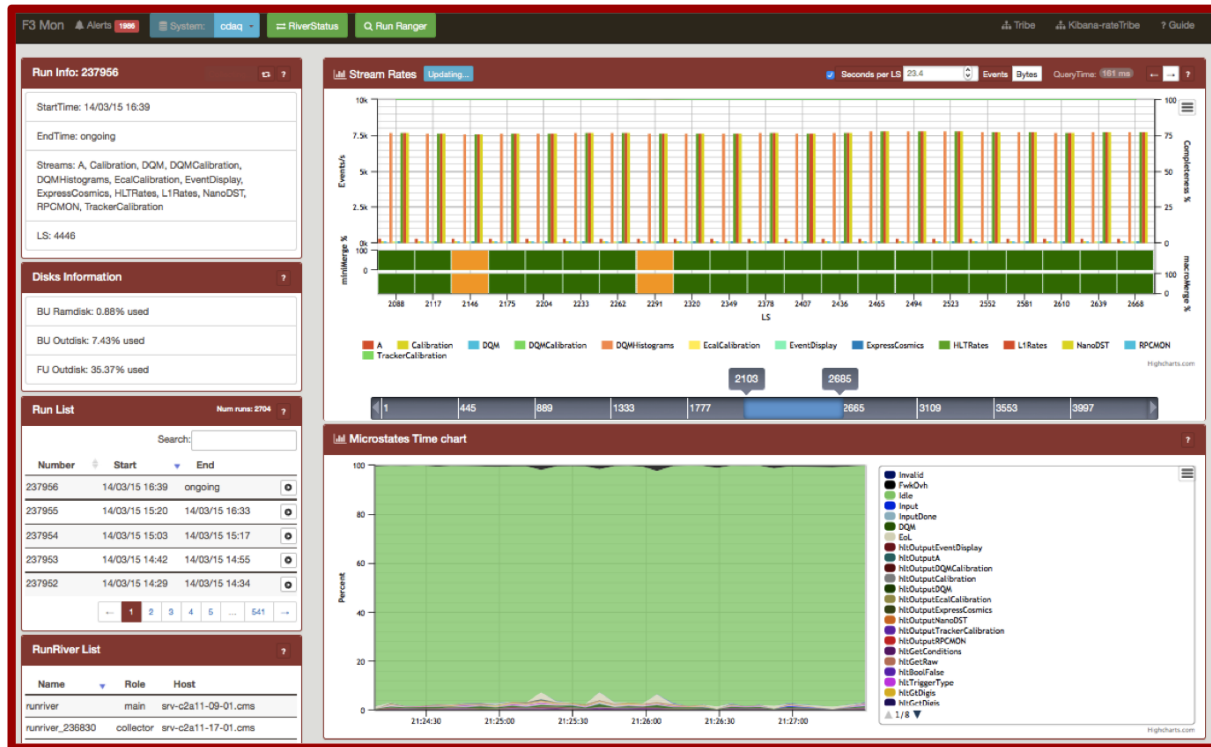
F3 Mon Alerts 1986 System: cdaq RiverStatus Run Ranger Tribe Kibana-rateTribe ? Guide

Run Info: 237956 ?

StartTime: 14/03/15 16:39

EndTime: ongoing

Streams: A, Calibration, DQM, DQMCalibration, DQMHistograms, EcalCalibration, EventDisplay, ExpressCosmics, HLTRates, L1Rates, NanoDST, RPCMON, TrackerCalibration

LS: 4446

Disks Information ?

BU Ramdisk: 0.88% used

BU Outdisk: 7.43% used

FU Outdisk: 35.37% used

Run List Num runs: 2704 ?

Search:

| Number | Start | End | |
|---|---|---|---|
| 237956 | 14/03/15 16:39 | ongoing | |
| 237955 | 14/03/15 15:20 | 14/03/15 16:33 | |
| 237954 | 14/03/15 15:03 | 14/03/15 15:17 | |
| 237953 | 14/03/15 14:42 | 14/03/15 14:55 | |
| 237952 | 14/03/15 14:29 | 14/03/15 14:34 | |

← 1 2 3 4 5 ... 541 →

RunRiver List ?

| Name | Role | Host |
|---|---|---|
| runriver | main | srv-c2a11-09-01.cms |
| runriver_236830 | collector | srv-c2a11-17-01.cms |

Stream Rates Updating... Seconds per LS 23.4 Events Bytes QueryTime: 161 ms ← →

10k 7.5k 5k 2.5k 0k Events/s 100 75 50 25 0 Completeness %

100 0 miniMerge % 100 0 macroMerge %

2088 2117 2146 2175 2204 2233 2262 2291 2320 2349 2378 2407 2436 2465 2494 2523 2552 2581 2610 2639 2668

LS

A Calibration DQM DQMCalibration DQMHistograms EcalCalibration EventDisplay ExpressCosmics HLTRates L1Rates NanoDST RPCMON TrackerCalibration

Highcharts.com

2103 2685

1 445 889 1333 1777 2665 3109 3553 3997

Microstates Time chart ?

100 80 60 40 20 0 Percent

21:24:30 21:25:00 21:25:30 21:26:00 21:26:30 21:27:00

Invalid
FwkOvh
Idle
Input
InputDone
DQM
EoL
hltOutputEventDisplay
hltOutputA
hltOutputDQMCalibration
hltOutputCalibration
hltOutputDQM
hltOutputEcalCalibration
hltOutputExpressCosmics
hltOutputNanoDST
hltOutputTrackerCalibration
hltOutputRPCMON
hltGetConditions
hltGetRaw
hltBoolFalse
hltTriggerType
hltGtDigis
hltGtDigis

1/8

Highcharts.com